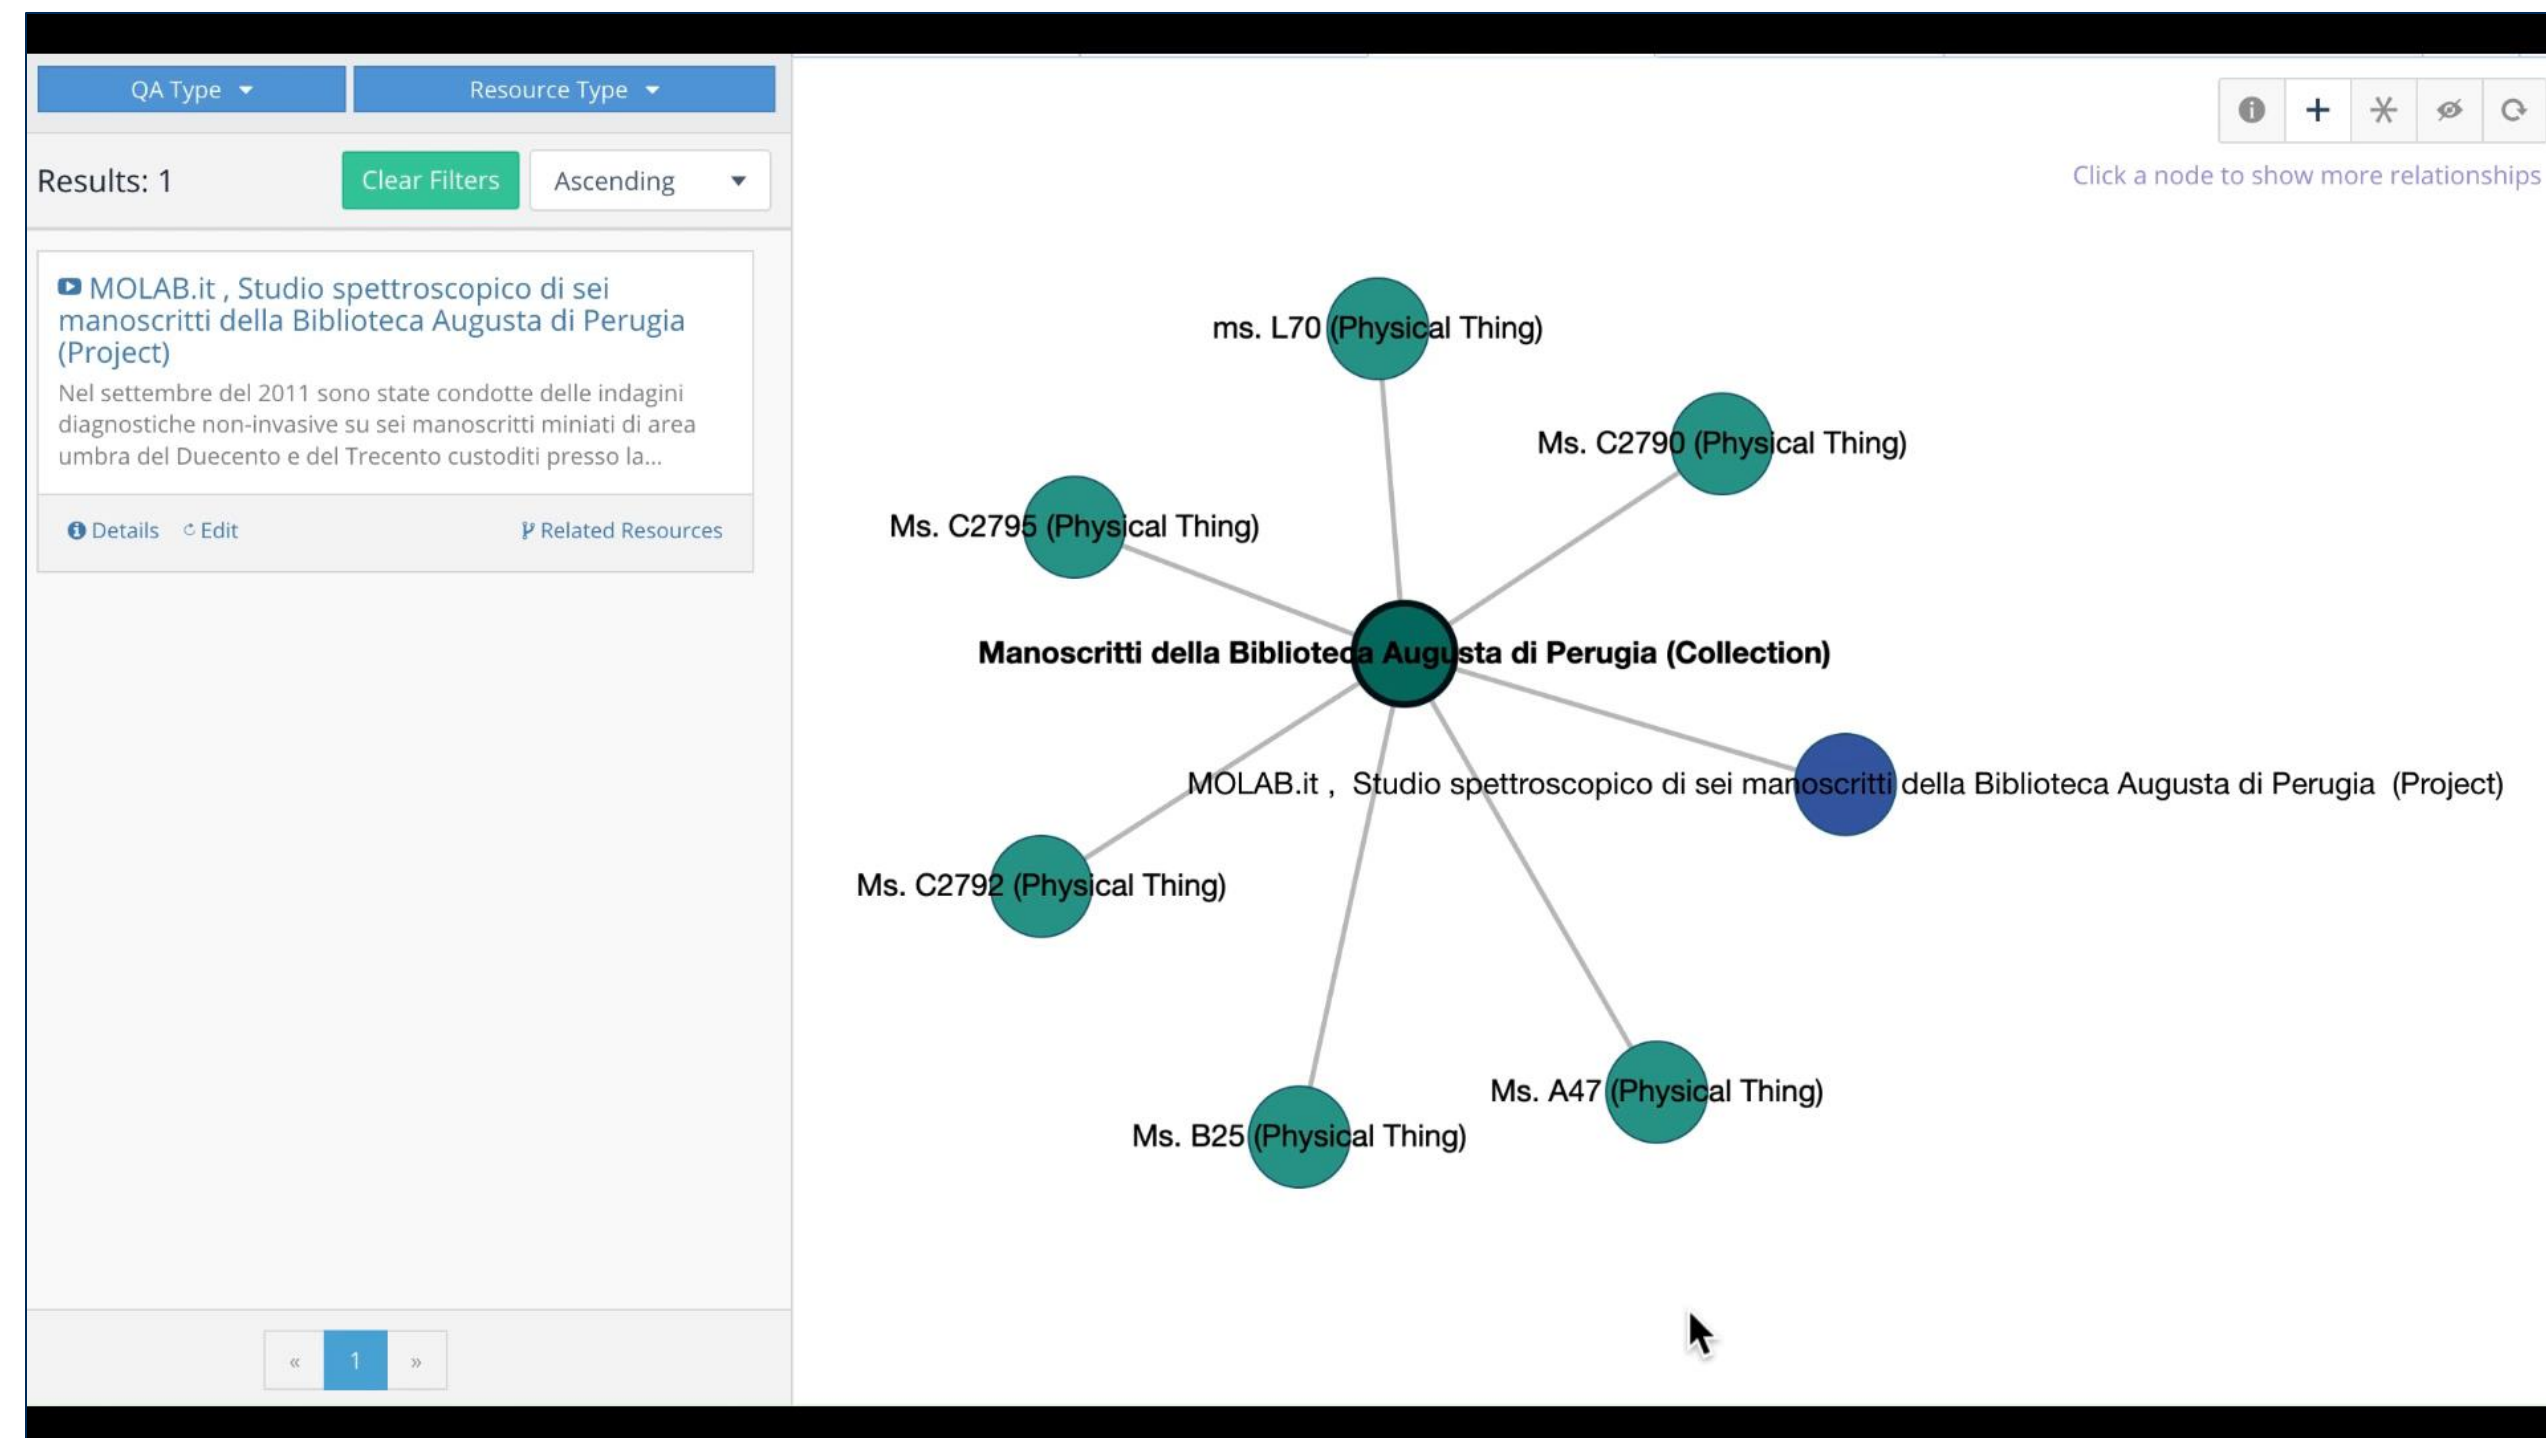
QA Type ▾

Resource Type ▾

Results: 1

Clear Filters

Ascending ▾

MOLAB.it , Studio spettroscopico di sei manoscritti della Biblioteca Augusta di Perugia (Project)

Nel settembre del 2011 sono state condotte delle indagini diagnostiche non-invasive su sei manoscritti miniati di area umbra del Duecento e del Trecento custoditi presso la...

Details Edit Related Resources

« 1 »

Click a node to show more relationships

ms. L70 (Physical Thing)

Ms. C2790 (Physical Thing)

Ms. C2795 (Physical Thing)

Manoscritti della Biblioteca Augusta di Perugia (Collection)

MOLAB.it , Studio spettroscopico di sei manoscritti della Biblioteca Augusta di Perugia (Project)

Ms. C2792 (Physical Thing)

Ms. A47 (Physical Thing)

Ms. B25 (Physical Thing)